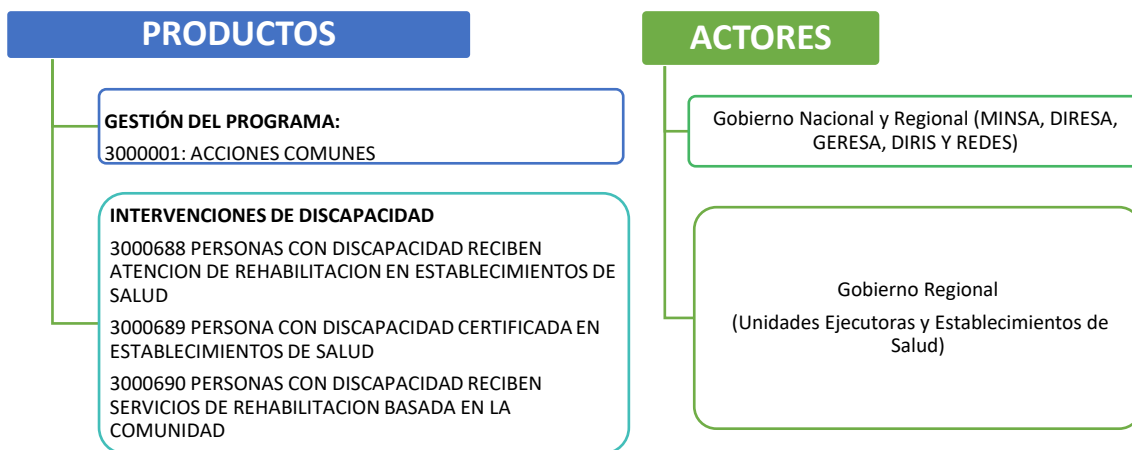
PRODUCTOS

GESTIÓN DEL PROGRAMA:
3000001: ACCIONES COMUNES

INTERVENCIONES DE DISCAPACIDAD
3000688 PERSONAS CON DISCAPACIDAD RECIBEN ATENCION DE REHABILITACION EN ESTABLECIMIENTOS DE SALUD
3000689 PERSONA CON DISCAPACIDAD CERTIFICADA EN ESTABLECIMIENTOS DE SALUD
3000690 PERSONAS CON DISCAPACIDAD RECIBEN SERVICIOS DE REHABILITACION BASADA EN LA COMUNIDAD

ACTORES

Gobierno Nacional y Regional (MINSA, DIRESA, GERESA, DIRIS Y REDES)

Gobierno Regional
(Unidades Ejecutoras y Establecimientos de Salud)